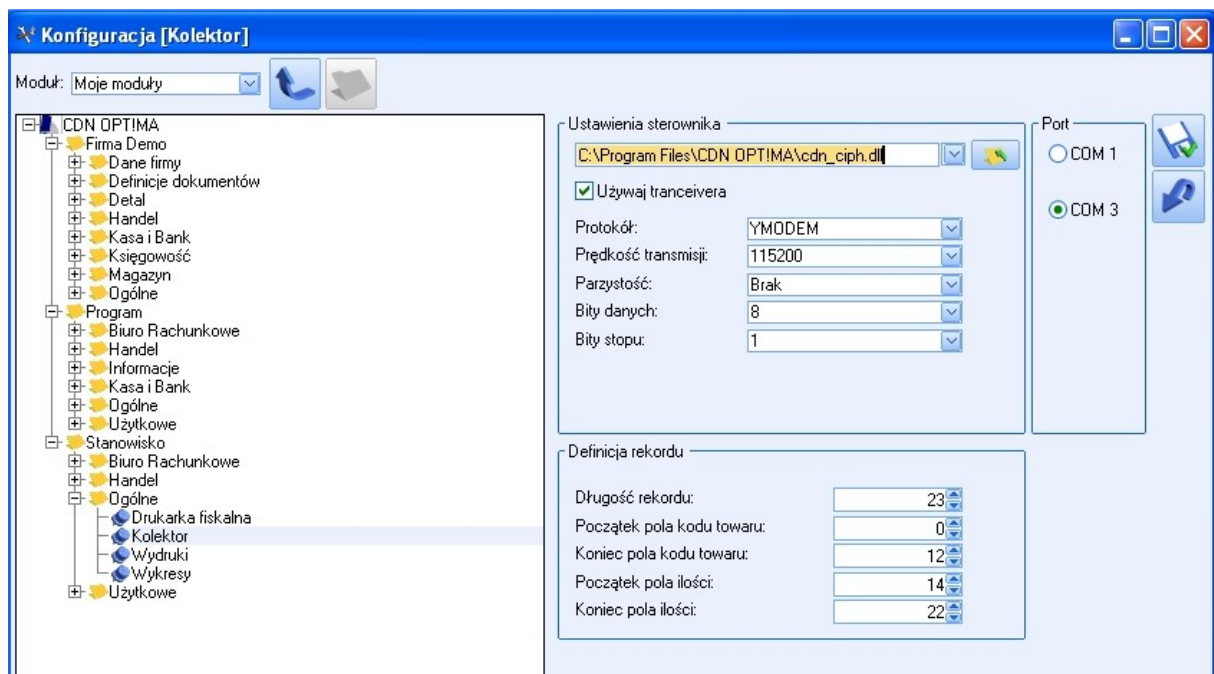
Konfiguracja [Kolektor]

Moduł: Moje moduły

CDN OPT!MA
Firma Demo
Dane firmy
Definicje dokumentów
Detal
Handel
Kasa i Bank
Księgowość
Magazyn
Ogólne
Program
Biuro Rachunkowe
Handel
Informacje
Kasa i Bank
Ogólne
Użytkowe
Stanowisko
Biuro Rachunkowe
Handel
Ogólne
Drukarka fiskalna
Kolektor
Wydruki
Wykresy
Użytkowe

Ustawienia sterownika
C:\Program Files\CDN OPT!MA\cdn_ciph.dll
Używaj tranceivera
Protokół: YMODEM
Prędkość transmisji: 115200
Parzystość: Brak
Bity danych: 8
Bity stopu: 1

Port
COM 1
COM 3

Definicja rekordu
Długość rekordu: 23
Początek pola kodu towaru: 0
Koniec pola kodu towaru: 12
Początek pola ilości: 14
Koniec pola ilości: 22